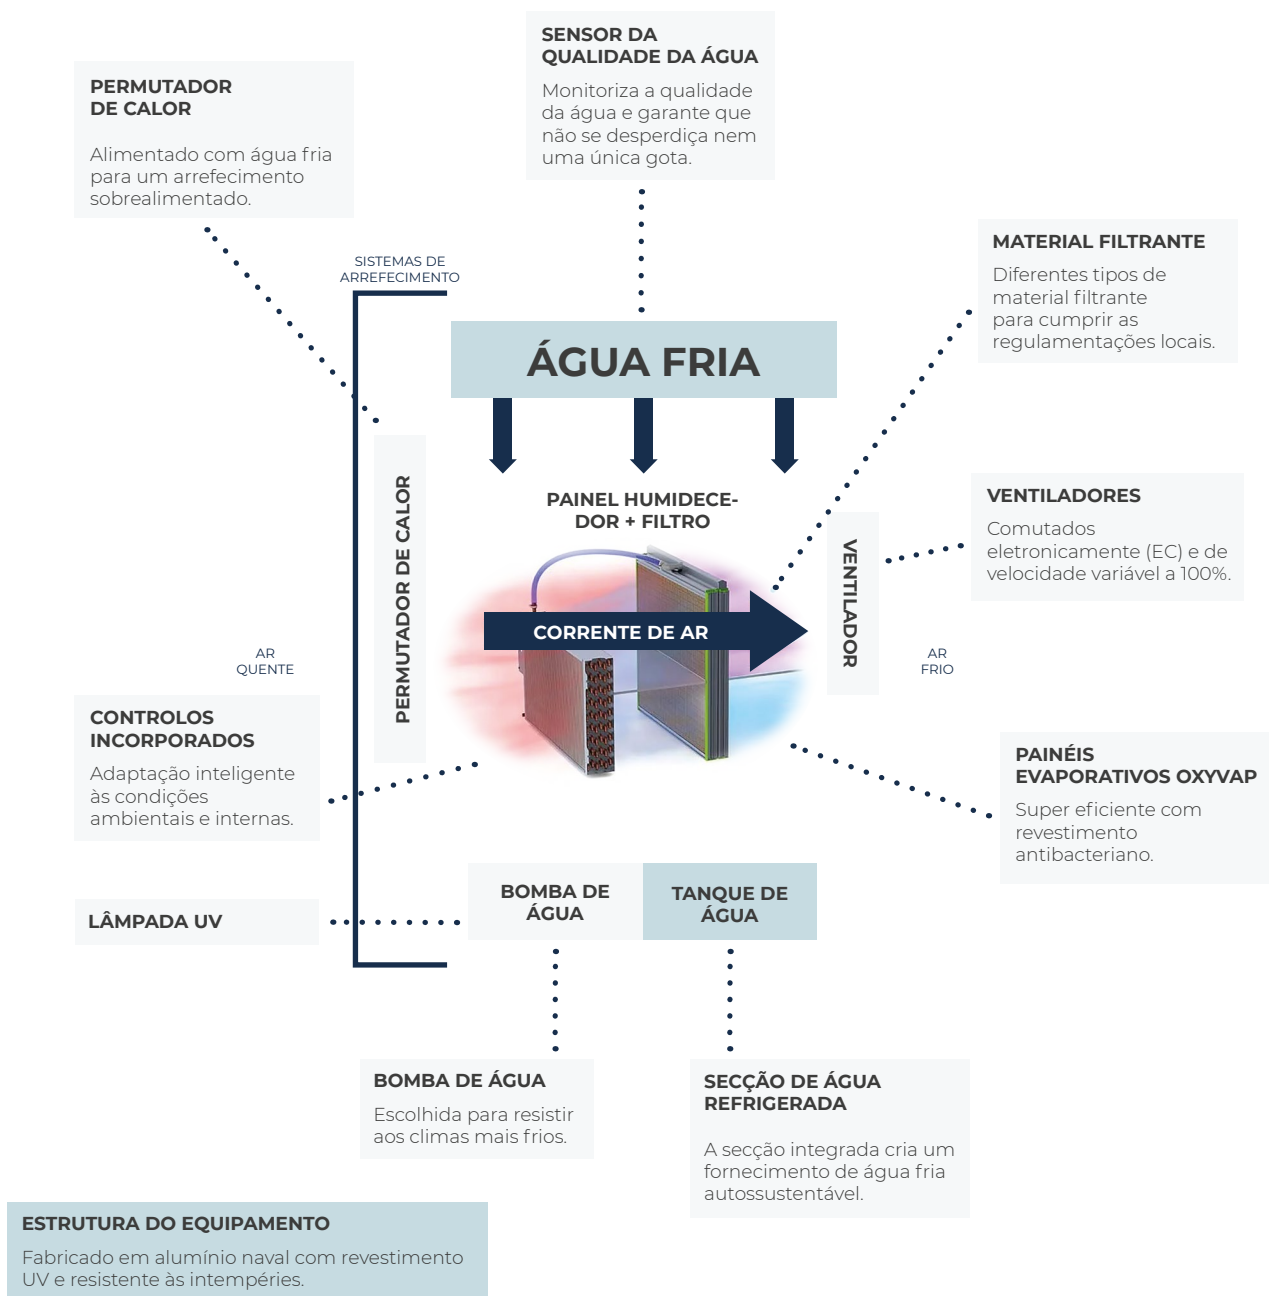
SENSOR DA QUALIDADE DA ÁGUA
Monitoriza a qualidade da água e garante que não se desperdiça nem uma única gota.

PERMUTADOR DE CALOR
Alimentado com água fria para um arrefecimento sobrealimentado.

SISTEMAS DE ARREFECIMENTO

ÁGUA FRIA

MATERIAL FILTRANTE
Diferentes tipos de material filtrante para cumprir as regulamentações locais.

PAINEL HUMIDECEDOR + FILTRO

VENTILADORES
Comutados eletronicamente (EC) e de velocidade variável a 100%.

PERMUTADOR DE CALOR

CORRENTE DE AR

VENTILADOR

AR QUENTE

AR FRIO

CONTROLOS INCORPORADOS
Adaptação inteligente às condições ambientais e internas.

PAINÉIS EVAPORATIVOS OXYVAP
Super eficiente com revestimento antibacteriano.

BOMBA DE ÁGUA

TANQUE DE ÁGUA

LÂMPADA UV

BOMBA DE ÁGUA
Escolhida para resistir aos climas mais frios.

SECÇÃO DE ÁGUA REFRIGERADA
A secção integrada cria um fornecimento de água fria autossustentável.

ESTRUTURA DO EQUIPAMENTO
Fabricado em alumínio naval com revestimento UV e resistente às intempéries.